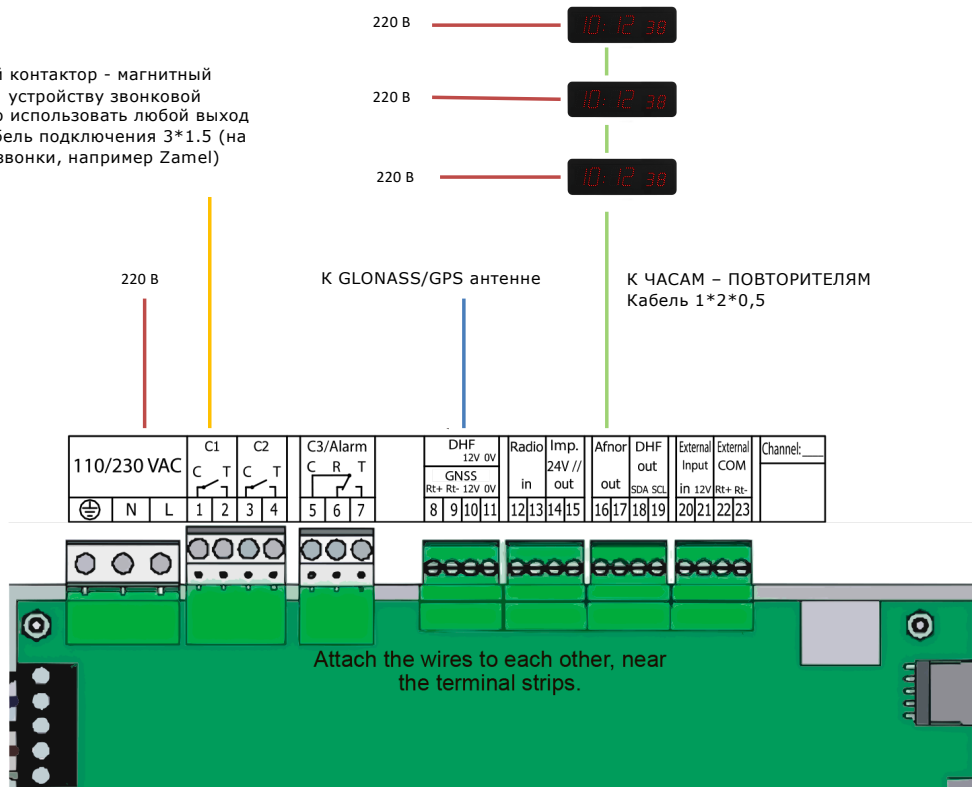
220 В

220 В

220 В

10:12 38

10:12 38

10:12 38

й контактор - магнитный
 устройству звонковой
о использовать любой выход
бель подключения 3*1.5 (на
звонки, например Zamel)

220 В

К GLONASS/GPS антенне

К ЧАСАМ – ПОВТОРИТЕЛЯМ
Кабель 1*2*0,5

| 110/230 VAC | | | C1 C T | | C2 C T | | C3/Alarm C R T | | | DHF 12V 0V GNSS Rt+ Rt- 12V 0V | | | | Radio in | | Imp. 24V // out | | Afnor out | | DHF out SDA SCL | | External Input in 12V | | External COM Rt+ Rt- | | Channel:___ |
|---|---|---|---|---|---|---|---|---|---|---|---|---|---|---|---|---|---|---|---|---|---|---|---|---|---|---|
| ⏚ | N | L | 1 | 2 | 3 | 4 | 5 | 6 | 7 | 8 | 9 | 10 | 11 | 12 | 13 | 14 | 15 | 16 | 17 | 18 | 19 | 20 | 21 | 22 | 23 | |

Attach the wires to each other, near the terminal strips.